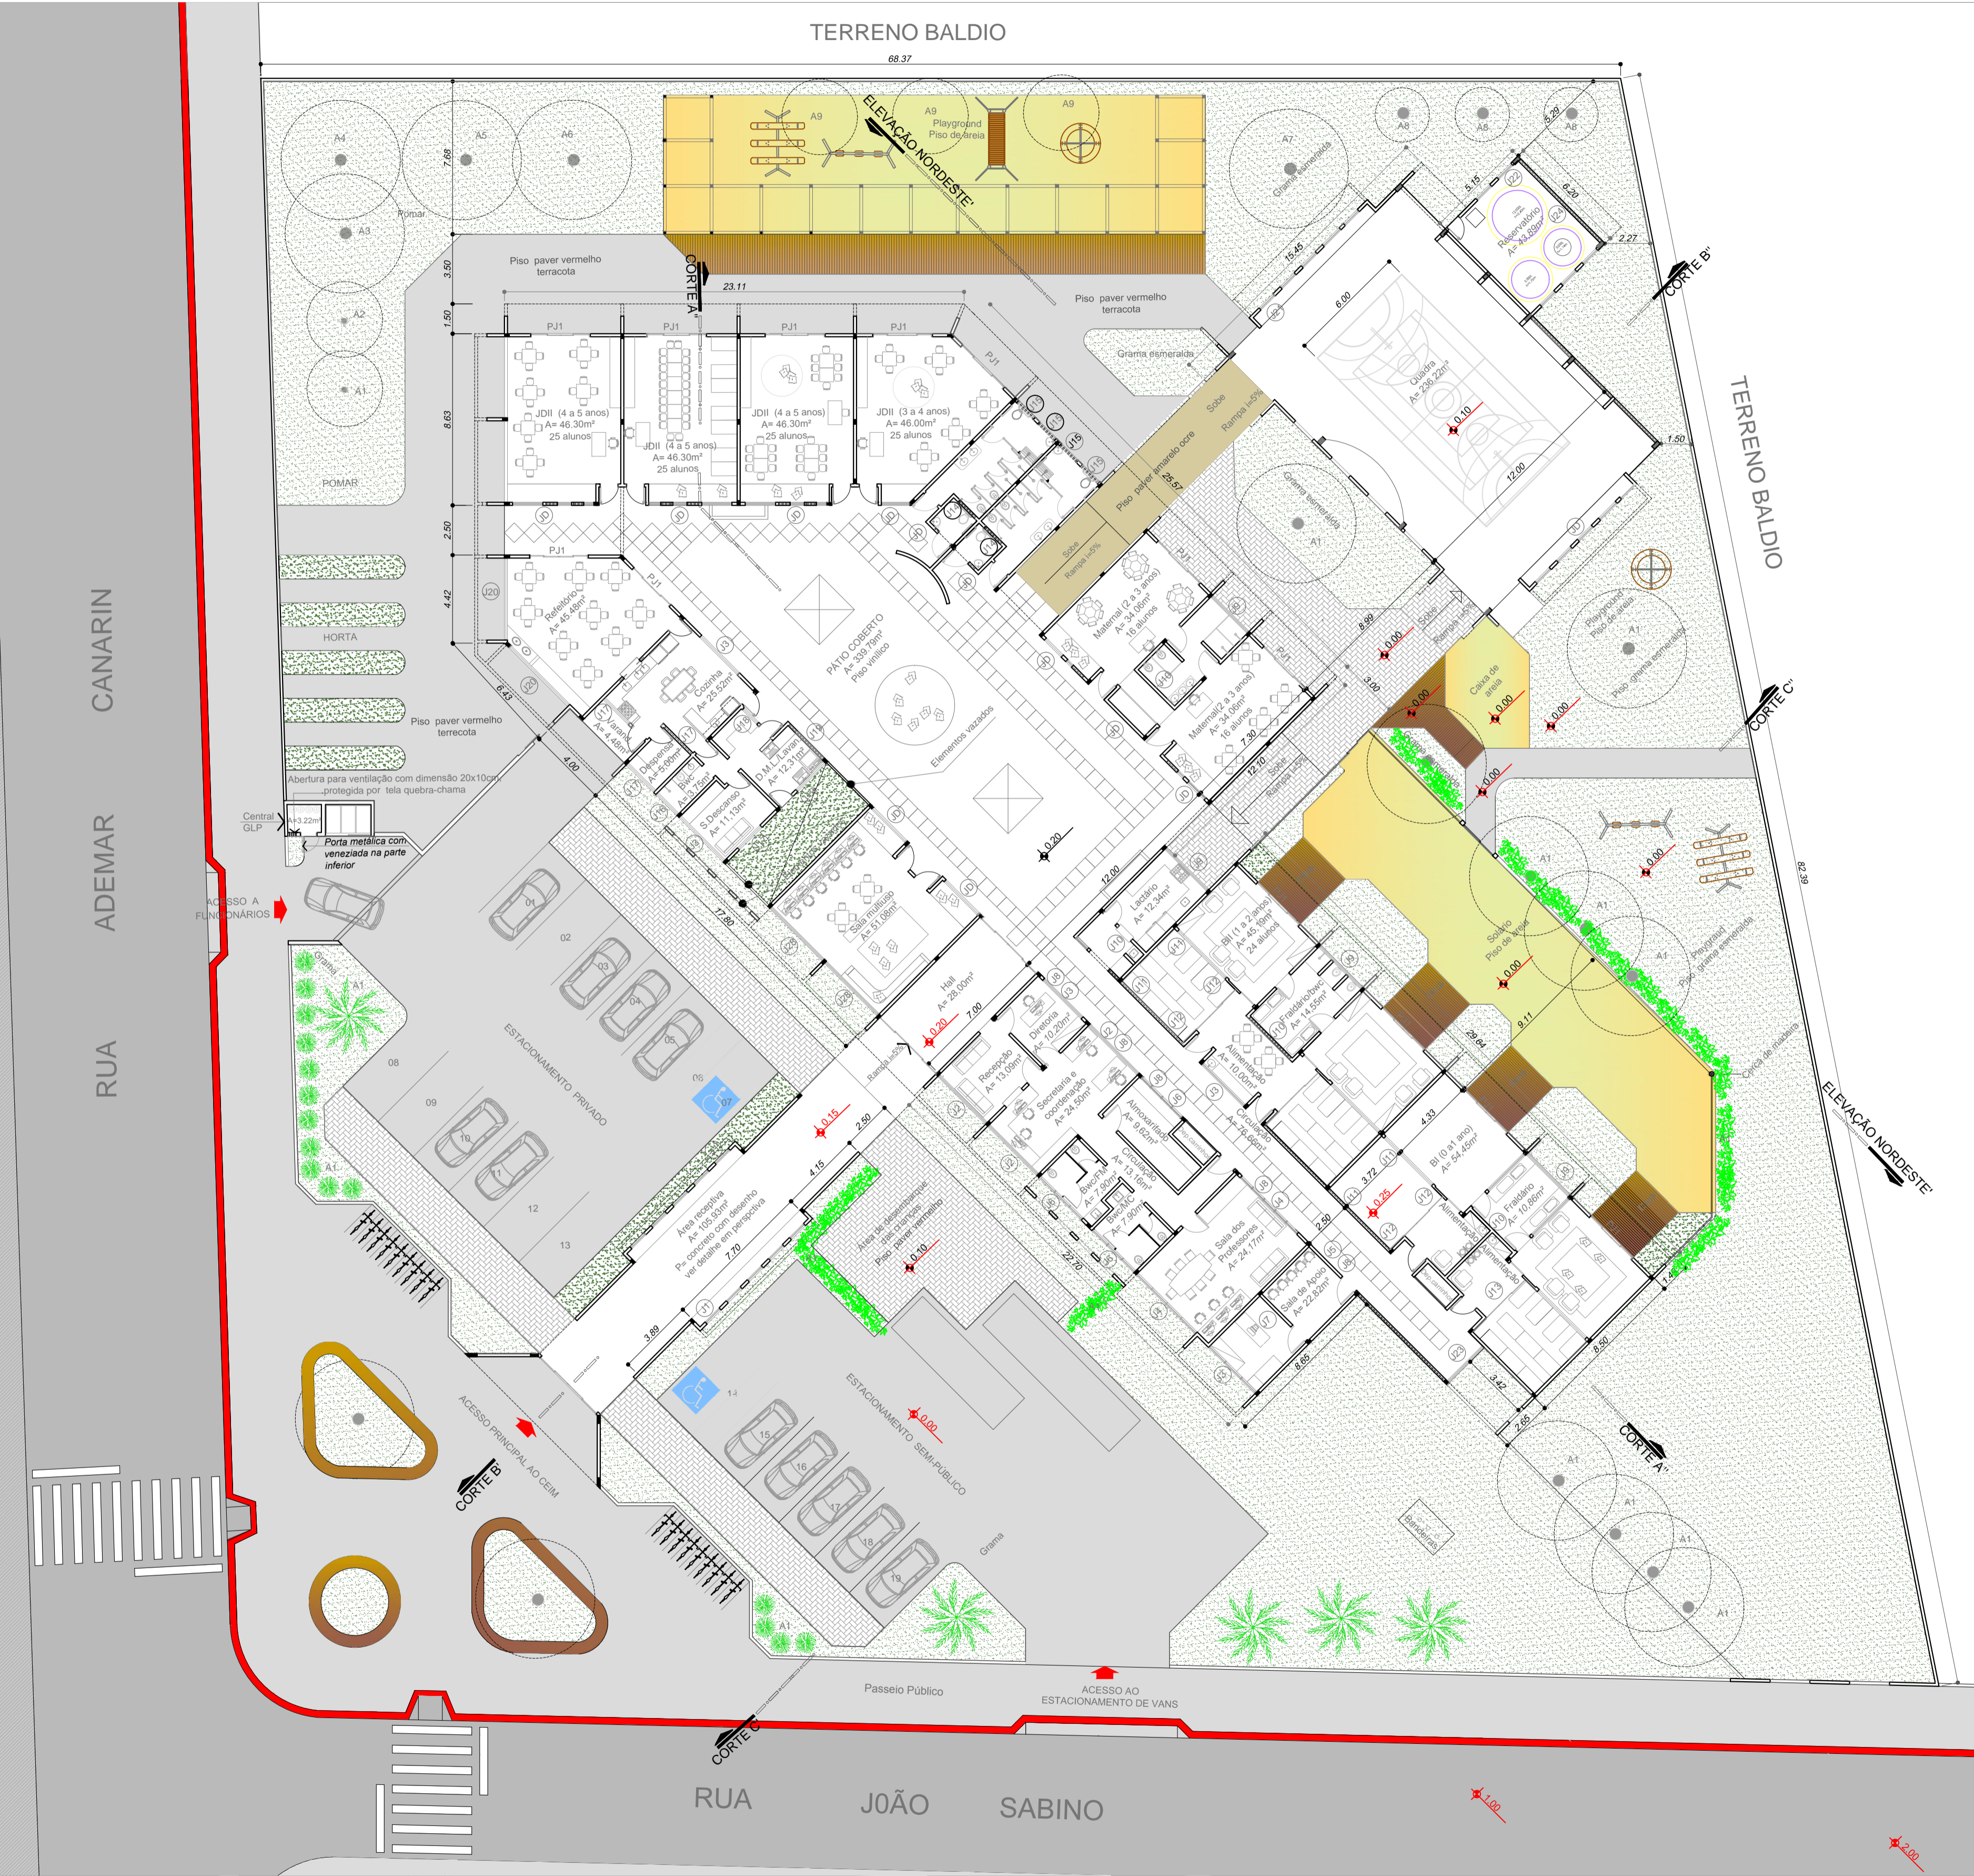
TERRENO BALDIO

68.37

A4 A5 A6 A3 Pomar A2 A1 POMAR

A9 Playground Piso de areia A9 A9

ELEVAÇÃO NORDESTE'

A7 Grama esmeralda A8 A8 A8

Piso paver vermelho terracota

CORTE A'

23.11

Piso paver vermelho terracota

Grama esmeralda

PJ1 PJ1 PJ1 PJ1

JDII (4 a 5 anos) A= 46.30m² 25 alunos

JDII (4 a 5 anos) A= 46.30m² 25 alunos

JDII (4 a 5 anos) A= 46.30m² 25 alunos

JDII (3 a 4 anos) A= 46.00m² 25 alunos

Reservatório A= 43.80m²

CORTE B'

Quadra A= 236.22m²

TERRENO BALDIO

Refeitório A= 45.48m²

Cozinha A= 25.52m²

PÁTIO COBERTO A= 339.70m² Piso vinílico

Elementos vazados

Piso paver amarelo ocre

Sobe Rampa i=5%

Maternal (2 a 3 anos) A= 34.06m² 16 alunos

Maternal (2 a 3 anos) A= 34.06m² 16 alunos

Caixa de areia

Playground Piso de areia

Piso grama esmeralda

CORTE C'

HORTA

Piso paver vermelho terracota

Abertura para ventilação com dimensão 20x10cm, protegida por tela quebra-chama

Central GLP

A=3.22m²

Porta metálica com veneziada na parte inferior

ACESSO A FUNCIONÁRIOS

CANARIN ADEMAR RUA

Varanda A= 4.48m²

Despensa A= 5.00m²

Bwc A= 4.75m²

S.Descanso A= 11.13m²

D.M.L./Lavan. A= 12.31m²

Sala multiuso A= 51.08m²

Hall A= 28.00m²

Lactário A= 12.34m²

BII (1 a 2 anos) A= 45.15m² 24 alunos

Fraldário/bwc A= 14.55m²

Alimentação A= 10.00m²

Circulação A= 76.66m²

Solário Piso de areia

Playground Piso grama esmeralda

Cerca de madeira

ELEVAÇÃO NORDESTE'

Direção A= 10.20m²

Recepção A= 13.09m²

Secretaria e coordenação A= 24.50m²

Almoxarifado A= 9.62m²

Circulação A= 13.16m²

Bwc/FM A= 7.90m²

Bwc/MC A= 7.90m²

Sala dos Professores A= 24.17m²

Sala de Apoio A= 22.82m²

BI (0 a1 ano) A= 54.45m²

Fraldário A= 10.86m²

Alimentação

ESTACIONAMENTO PRIVADO

Área receptiva A= 105.93m² P= concreto com desenho ver detalhe em perspectiva

Área de desembarque das crianças Piso paver vermelho

ESTACIONAMENTO SEMI-PÚBLICO

Grama

ACESSO PRINCIPAL AO CEIM

CORTE B'

CORTE A''

Bandeiras

Passeio Público

ACESSO AO ESTACIONAMENTO DE VANS

CORTE C'

RUA JOÃO SABINO

0.00 0.10 0.15 0.20 0.25 1.00 2.00